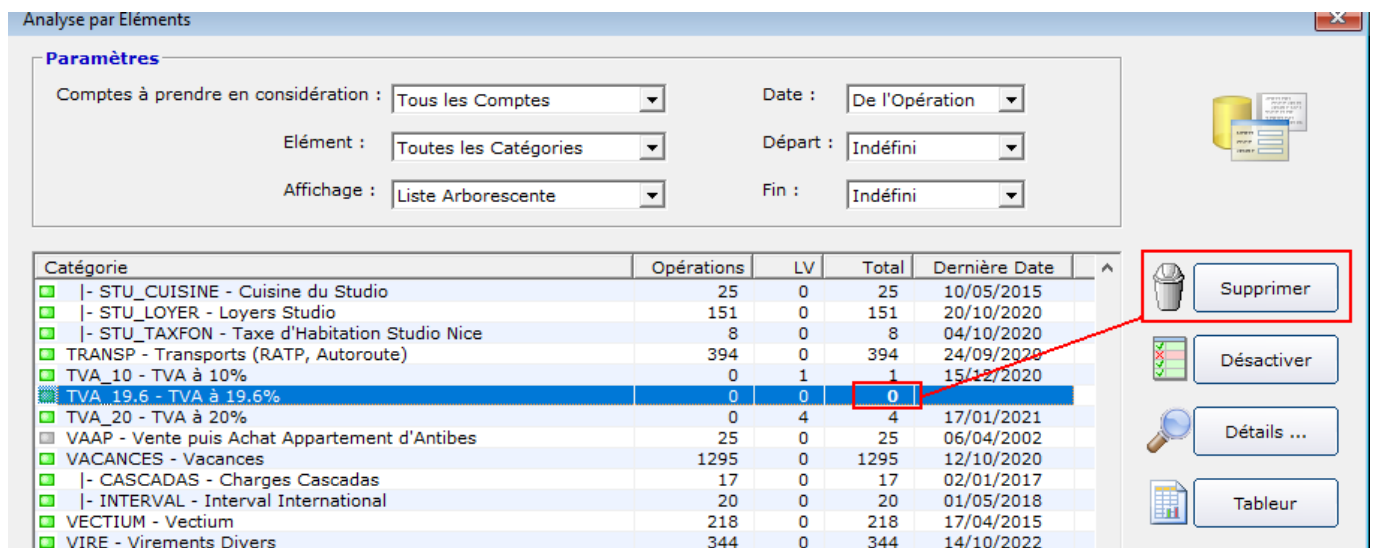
Analyse par Eléments

Paramètres

Comptes à prendre en considération : Tous les Comptes

Elément : Toutes les Catégories

Affichage : Liste Arborescente

Date : De l'Opération

Départ : Indéfini

Fin : Indéfini

| Catégorie | Opérations | LV | Total | Dernière Date |
|---|---|---|---|---|
| \|- STU_CUISINE - Cuisine du Studio | 25 | 0 | 25 | 10/05/2015 |
| \|- STU_LOYER - Loyers Studio | 151 | 0 | 151 | 20/10/2020 |
| \|- STU_TAXFON - Taxe d'Habitation Studio Nice | 8 | 0 | 8 | 04/10/2020 |
| TRANSP - Transports (RATP, Autoroute) | 394 | 0 | 394 | 24/09/2020 |
| TVA_10 - TVA à 10% | 0 | 1 | 1 | 15/12/2020 |
| TVA_19.6 - TVA à 19.6% | 0 | 0 | 0 | |
| TVA_20 - TVA à 20% | 0 | 4 | 4 | 17/01/2021 |
| VAAP - Vente puis Achat Appartement d'Antibes | 25 | 0 | 25 | 06/04/2002 |
| VACANCES - Vacances | 1295 | 0 | 1295 | 12/10/2020 |
| \|- CASCADAS - Charges Cascadas | 17 | 0 | 17 | 02/01/2017 |
| \|- INTERVAL - Interval International | 20 | 0 | 20 | 01/05/2018 |
| VECTIUM - Vectium | 218 | 0 | 218 | 17/04/2015 |
| VIRE - Virements Divers | 344 | 0 | 344 | 14/10/2022 |

Supprimer

Désactiver

Détails ...

Tableur